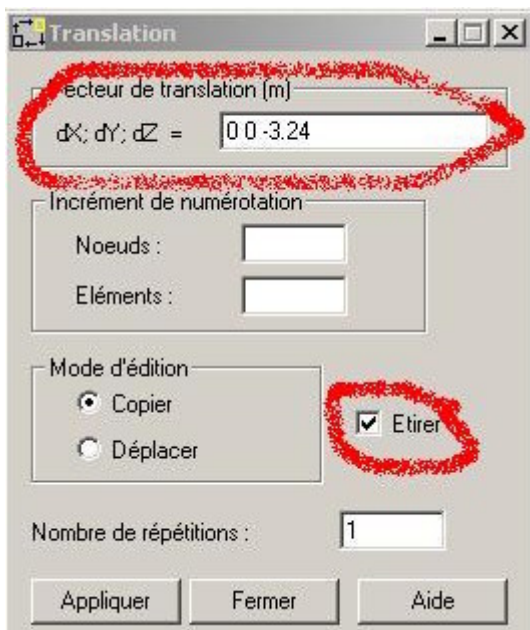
Translation

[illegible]ecteur de translation (m)

dX; dY; dZ = 0 0 -3.24

Incrément de numérotation

Noeuds :

Eléments :

Mode d'édition

Copier

Déplacer

Etirer

Nombre de répétitions : 1

Appliquer

Fermer

Aide